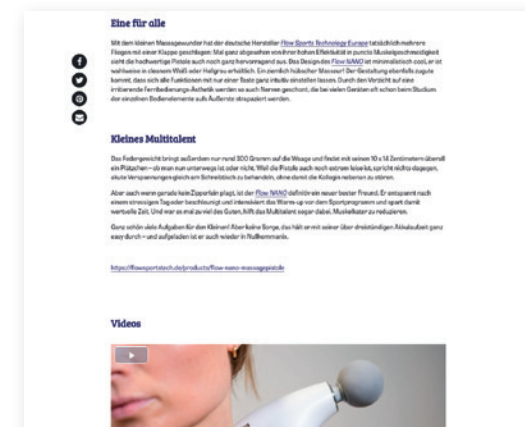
Eine für alle

Mit dem kleinen Massagewunder hat der deutsche Hersteller Flow Sports Technology Europe tatsächlich mehrere Fliegen mit einer Klappe geschlagen: Mal ganz abgesehen von ihrer hohen Effektivität in puncto Muskelgeschmeidigkeit sieht die hochwertige Pistole auch noch ganz hervorragend aus. Das Design des Flow NANO ist minimalistisch cool, er ist wahlweise in cleanem Weiß oder Hellgrau erhältlich. Ein ziemlich hübscher Masseur! Der Gestaltung ebenfalls zugute kommt, dass sich alle Funktionen mit nur einer Taste ganz intuitiv einstellen lassen. Durch den Verzicht auf eine irritierende Farbbedienungs-Ästhetik werden so auch Nerven geschont, die bei vielen Geräten oft schon beim Studium der einzelnen Bedienelemente aufs Äußerste strapaziert werden.

Kleines Multitalent

Das Federgewicht bringt außerdem nur rund 300 Gramm auf die Waage und findet mit seinen 10 x 14 Zentimetern überall ein Plätzchen – ob man nun unterwegs ist oder nicht. Weil die Pistole auch noch extrem leise ist, spricht nichts dagegen, akute Verspannungen gleich am Schreibtisch zu behandeln, ohne damit die Kollegin nebenan zu stören.

Aber auch wenn gerade kein Zipperlein plagt, ist der Flow NANO definitiv ein neuer bester Freund. Er entspannt nach einem stressigen Tag oder beschleunigt und intensiviert das Warm-up vor dem Sportprogramm und spart damit wertvolle Zeit. Und war es mal zu viel des Guten, hilft das Multitalent sogar dabei, Muskelkater zu reduzieren.

Ganz schön viele Aufgaben für den Kleinen! Aber keine Sorge, das hält er mit seiner über dreistündigen Akkulaufzeit ganz easy durch – und aufgeladen ist er auch wieder in Nullkommanix.

https://flowsportstech.de/products/flow-nano-massagepistole

Videos